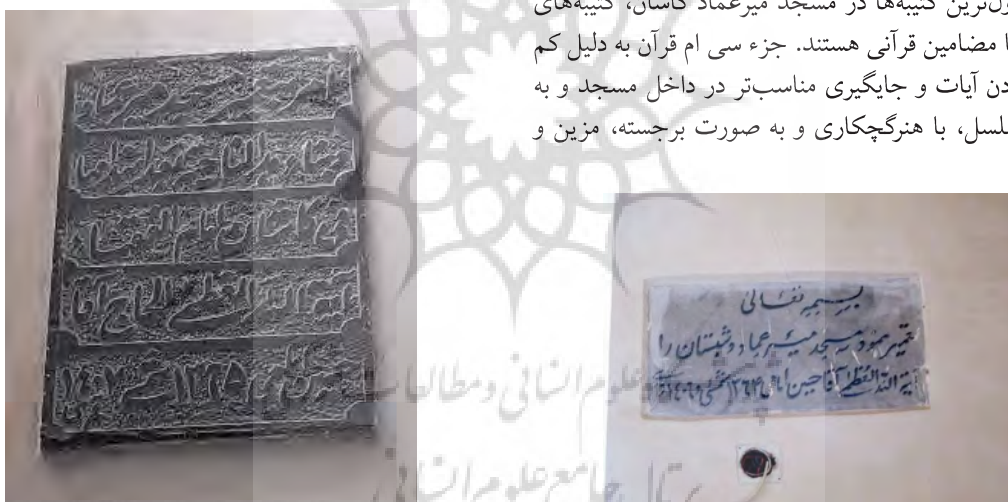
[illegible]ترین کتیبه‌ها در مسجد میرعماد کاشان، کتیبه‌های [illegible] مضامین قرآنی هستند. جزء سی ام قرآن به دلیل کم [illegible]دن آیات و جایگیری مناسب‌تر در داخل مسجد و به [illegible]لسل، با هنرگچکاری و به صورت برجسته، مزین و

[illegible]

بسمه تعالی
تعمیر نمود مسجد میرعماد و شبستان را
آیة الله العظمی آقا حسین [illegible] ۱۳۶۴ شمسی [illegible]

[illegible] علوم انسانی و مطالعات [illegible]
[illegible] جامع علوم انسانی